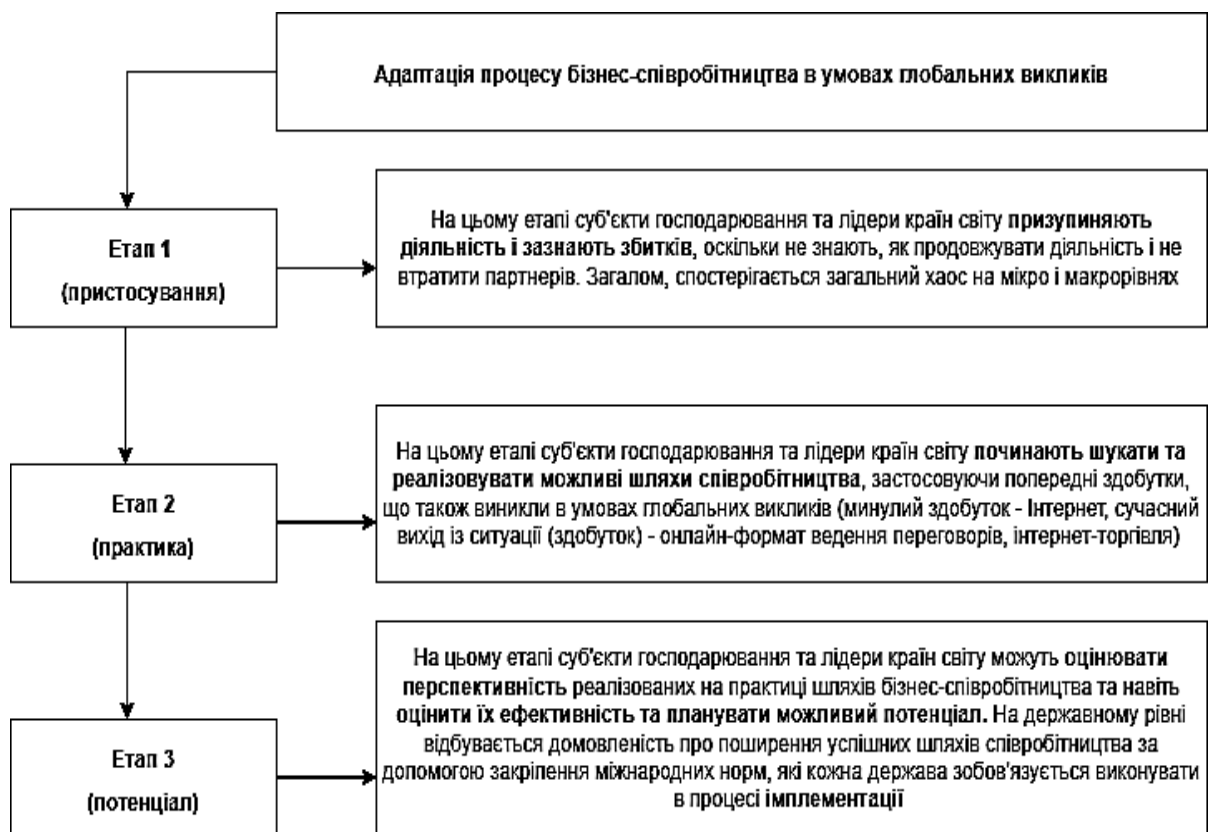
Адаптація процесу бізнес-співробітництва в умовах глобальних викликів

Етап 1
(пристосування)

На цьому етапі суб'єкти господарювання та лідери країн світу призупиняють діяльність і зазнають збитків, оскільки не знають, як продовжувати діяльність і не втратити партнерів. Загалом, спостерігається загальний хаос на мікро і макрорівнях

Етап 2
(практика)

На цьому етапі суб'єкти господарювання та лідери країн світу починають шукати та реалізовувати можливі шляхи співробітництва, застосовуючи попередні здобутки, що також виникли в умовах глобальних викликів (минулий здобуток - Інтернет, сучасний вихід із ситуації (здобуток) - онлайн-формат ведення переговорів, інтернет-торгівля)

Етап 3
(потенціал)

На цьому етапі суб'єкти господарювання та лідери країн світу можуть оцінювати перспективність реалізованих на практиці шляхів бізнес-співробітництва та навіть оцінити їх ефективність та планувати можливий потенціал. На державному рівні відбувається домовленість про поширення успішних шляхів співробітництва за допомогою закріплення міжнародних норм, які кожна держава зобов'язується виконувати в процесі імплементації